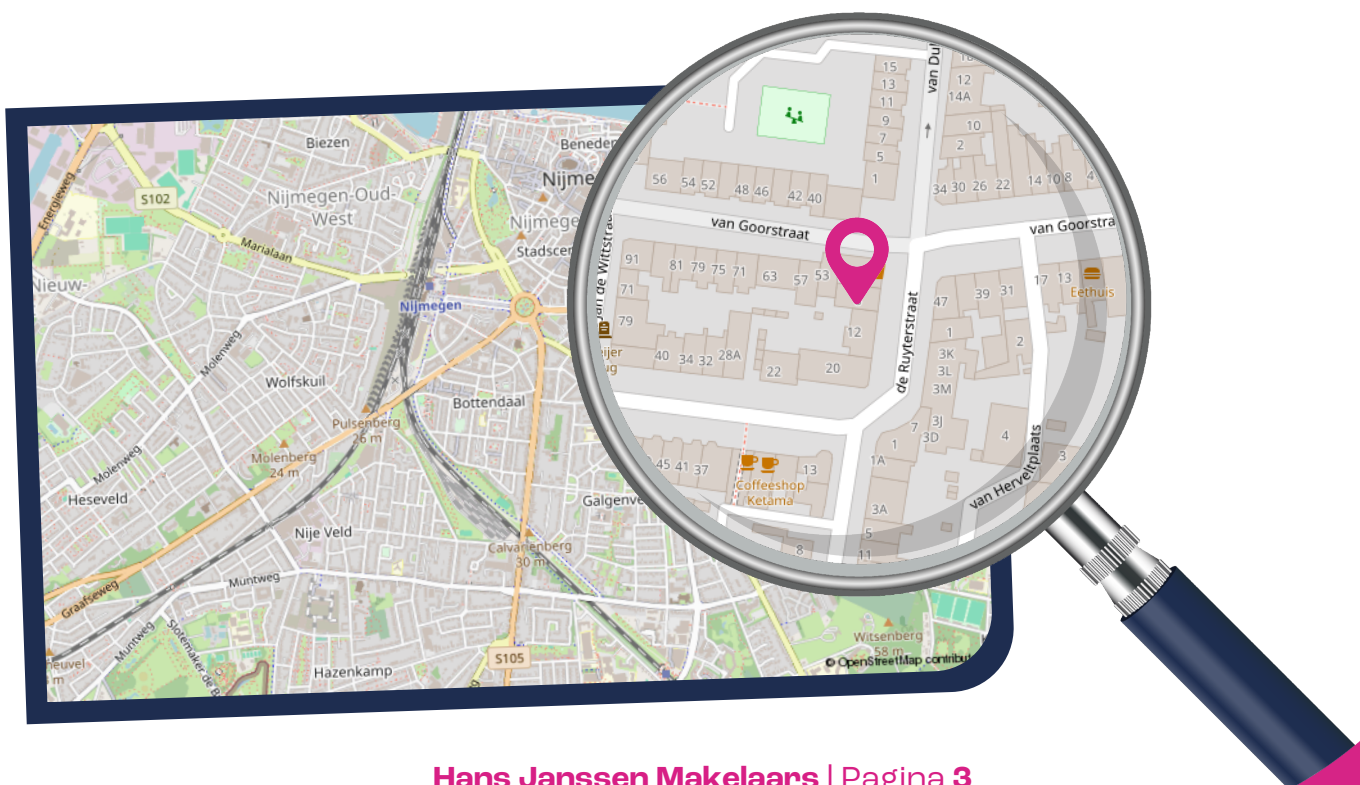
Biezen
Benede
Nijmeg
Nijmegen-Oud-West
Nijmegen
Stadsce
S102
Energieweg
Marialaan
Nieuw-
Nijmegen
Molenweg
Wolfskuil
Bottendaal
Pulsenberg 26 m
Molenberg 24 m
Molenweg
Heseveld
Nije Veld
Galgenve
Calvarienberg 30 m
Graafseweg
Muntweg
Muntweg
Slotemaker de B
heuvel
m
Hazenkamp
S105
Witsenberg 58 m
© OpenStreetMap contribu

15
13
11
9
7
5
1
van Du
12
14A
10
2
56
54
52
48
46
42
40
34
30
26
22
14
10
8
4
van Goorstraat
van Goorstra
91
81
79
75
71
63
57
53
71
79
40
34
32
28A
22
20
12
an de Wittstr
ijer
ug
de Ruyterstraat
47
39
31
17
13
Eethuis
1
3K
3L
3M
2
3J
3D
7
3
4
1
1A
3A
5
11
8
45
41
37
13
Coffeeshop Ketama
van Herveltplaats
3

Hans Janssen Makelaars | Pagina 3